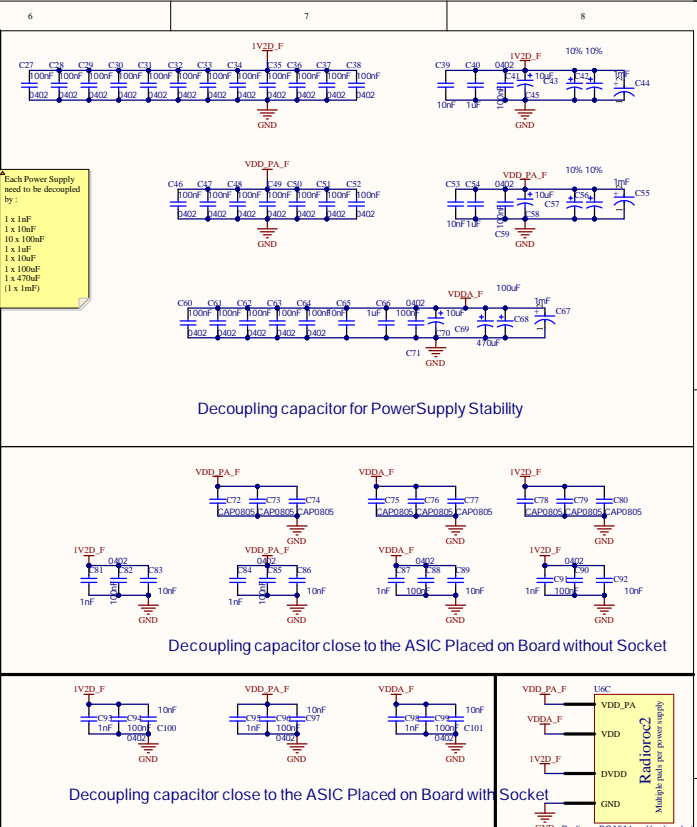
6 7 8

1V2D_F
C27 C28 C29 C30 C31 C32 C33 C34 C35 C36 C37 C38
100nF 100nF 100nF 100nF 100nF 100nF 100nF 100nF 100nF 100nF 100nF 100nF
0402 0402 0402 0402 0402 0402 0402 0402 0402 0402 0402 0402
GND

C39 C40 0402 1V2D_F 10% 10%
C41 10uF C43 C42 1mF C44
10nF 1uF 100nF C45
GND

Each Power Supply need to be decoupled by :

1 x 1nF
1 x 10nF
10 x 100nF
1 x 1uF
1 x 10uF
1 x 100uF
1 x 470uF
(1 x 1mF)

VDD_PA_F
C46 C47 C48 C49 C50 C51 C52
100nF 100nF 100nF 100nF 100nF 100nF 100nF
0402 0402 0402 0402 0402 0402 0402
GND

C53 C54 0402 VDD_PA_F 10% 10%
10uF 1mF C55
C57 C56
10nF 1uF 100nF C58
C59 GND

VDDA_F 100uF
C60 C61 C62 C63 C64 C65 C66 0402 1mF C67
100nF 100nF 100nF 100nF 100nF 100nF 1uF 100nF 10uF
0402 0402 0402 0402 0402 C70 C69 C68
C71 GND 470uF

Decoupling capacitor for PowerSupply Stability

VDD_PA_F VDDA_F 1V2D_F
C72 C73 C74 C75 C76 C77 C78 C79 C80
CAP0805 CAP0805 CAP0805 CAP0805 CAP0805 CAP0805 CAP0805 CAP0805 CAP0805
GND GND GND

1V2D_F VDD_PA_F VDDA_F 1V2D_F
0402 0402 0402 0402
C81 C82 C83 C84 C85 C86 C87 C88 C89 C91 C90 C92
1nF 100nF 10nF 1nF 100nF 10nF 1nF 100nF 10nF 1nF 100nF 10nF
GND GND GND GND

Decoupling capacitor close to the ASIC Placed on Board without Socket

1V2D_F VDD_PA_F VDDA_F
C93 C94 10nF C95 C96 10nF C97 C98 C99 10nF
1nF 100nF C100 1nF 100nF 1nF 100nF C101
0402 0402 0402
GND GND GND

VDD_PA_F U6C
VDD_PA
VDDA_F
VDD
1V2D_F
DVDD
GND
Radioroc2
Multiple pads per power supply

Decoupling capacitor close to the ASIC Placed on Board with Socket